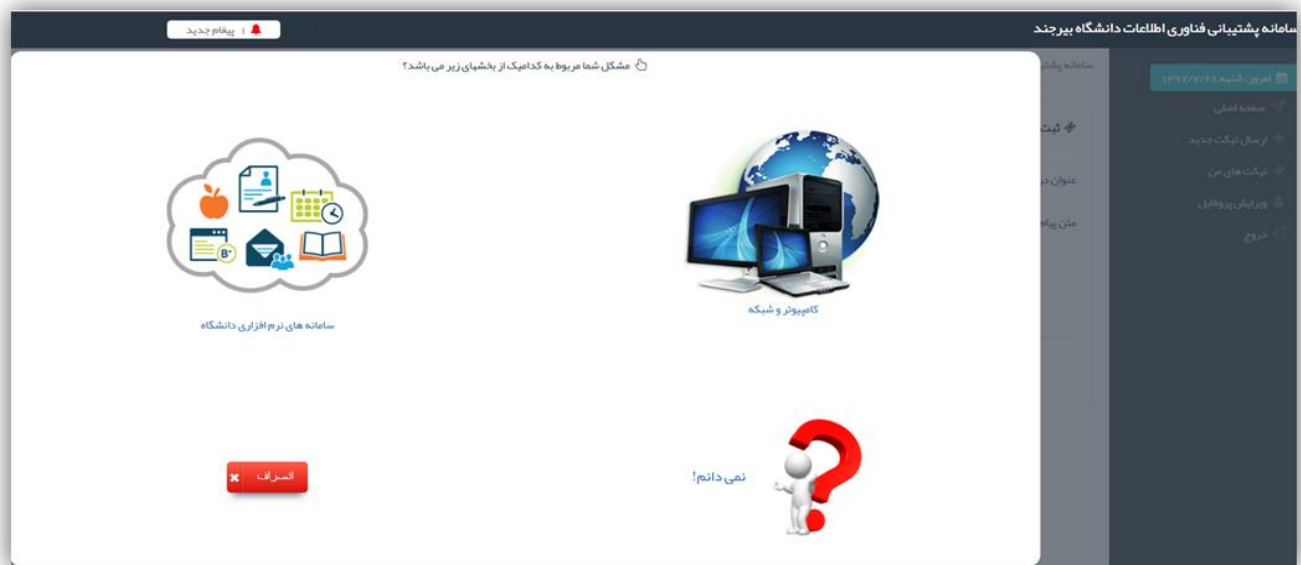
سامانه پشتیبانی فناوری اطلاعات دانشگاه بیرجند

پیغام جدید

امروز: شنبه ۱۳۹۷/۷/۲۸

صفحه اصلی

ارسال تیکت جدید

تیکت های من

ویرایش پروفایل

خروج

سامانه پشتیبانی

ثبت

عنوان در

متن پیام

مشکل شما مربوط به کدامیک از بخشهای زیر می باشد؟

کامپیوتر و شبکه

سامانه های نرم افزاری دانشگاه

نمی دانم!

انصراف